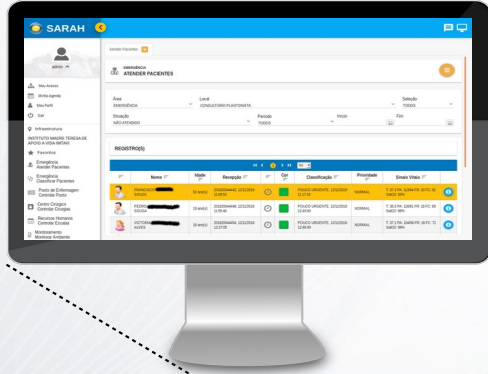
SARAH

admin

Meu Acesso
Minha Agenda
Meu Perfil
Sair

Infraestrutura
INSTITUTO MADRE TERESA DE APOIO A VIDA INFANT

Favoritos
Emergência Atender Pacientes
Emergência Classificar Pacientes
Posto de Enfermagem Controlar Posto
Centro Cirúrgico Controlar Cirurgias
Recursos Humanos Controlar Escalas
Monitoramento Monitorar Ambiente

Atender Pacientes

EMERGÊNCIA
ATENDER PACIENTES

Área
EMERGENCIA

Local
CONSULTORIO PLANTONISTA

Seleção
TODOS

Situação
NÃO ATENDIDO

Período
TODOS

Início

Fim

REGISTRO(S)

| | Nome | Idade | Recepção | | Cor | Classificação | Prioridade | Sinais Vitais |
|---|---|---|---|---|---|---|---|---|
| | FRANCISCO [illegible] SOUZA | 58 ano(s) | 2018(EMMAH) 12/11/2018 11:08:53 | | | POUCO URGENTE 12/11/2018 11:17:16 | NORMAL | T: 37.5ºA; 1(294) FR: 20 FC: 83 SatO2: 99% |
| | PEDRO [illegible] SOUSA | 15 ano(s) | 2018(EMMAH) 12/11/2018 11:55:40 | | | POUCO URGENTE 12/11/2018 12:43:00 | NORMAL | T: 38.5 PA: 12(80) FR: 20 FC: 80 SatO2: 98% |
| | VICTORIA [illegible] ALVES | 10 ano(s) | 2018(EMMAH) 12/11/2018 12:27:05 | | | POUCO URGENTE 12/11/2018 12:45:00 | NORMAL | T: 37.1 PA: 10(60) FR: 20 FC: 72 SatO2: 96% |